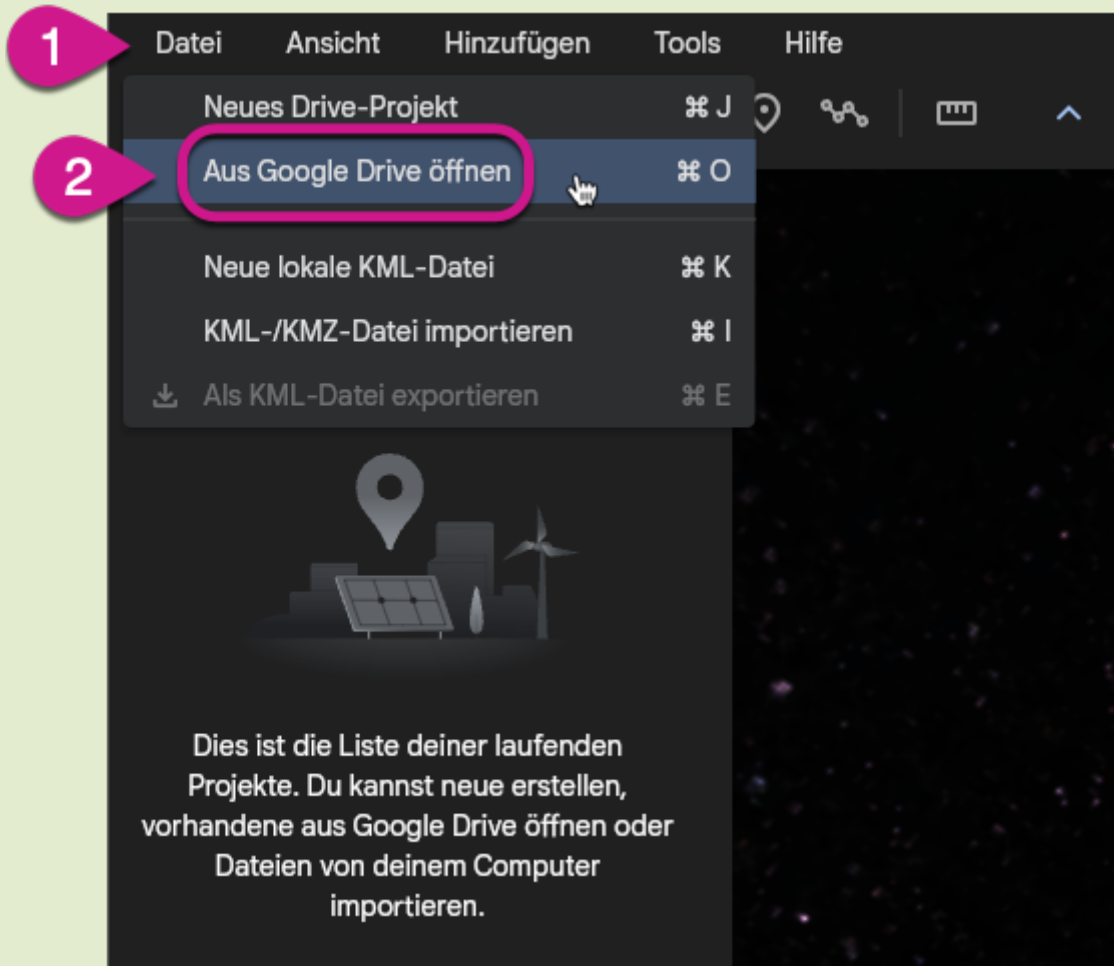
1

Datei Ansicht Hinzufügen Tools Hilfe

Neues Drive-Projekt ⌘ J

2

Aus Google Drive öffnen ⌘ O

Neue lokale KML-Datei ⌘ K

KML-/KMZ-Datei importieren ⌘ I

Als KML-Datei exportieren ⌘ E

Dies ist die Liste deiner laufenden Projekte. Du kannst neue erstellen, vorhandene aus Google Drive öffnen oder Dateien von deinem Computer importieren.